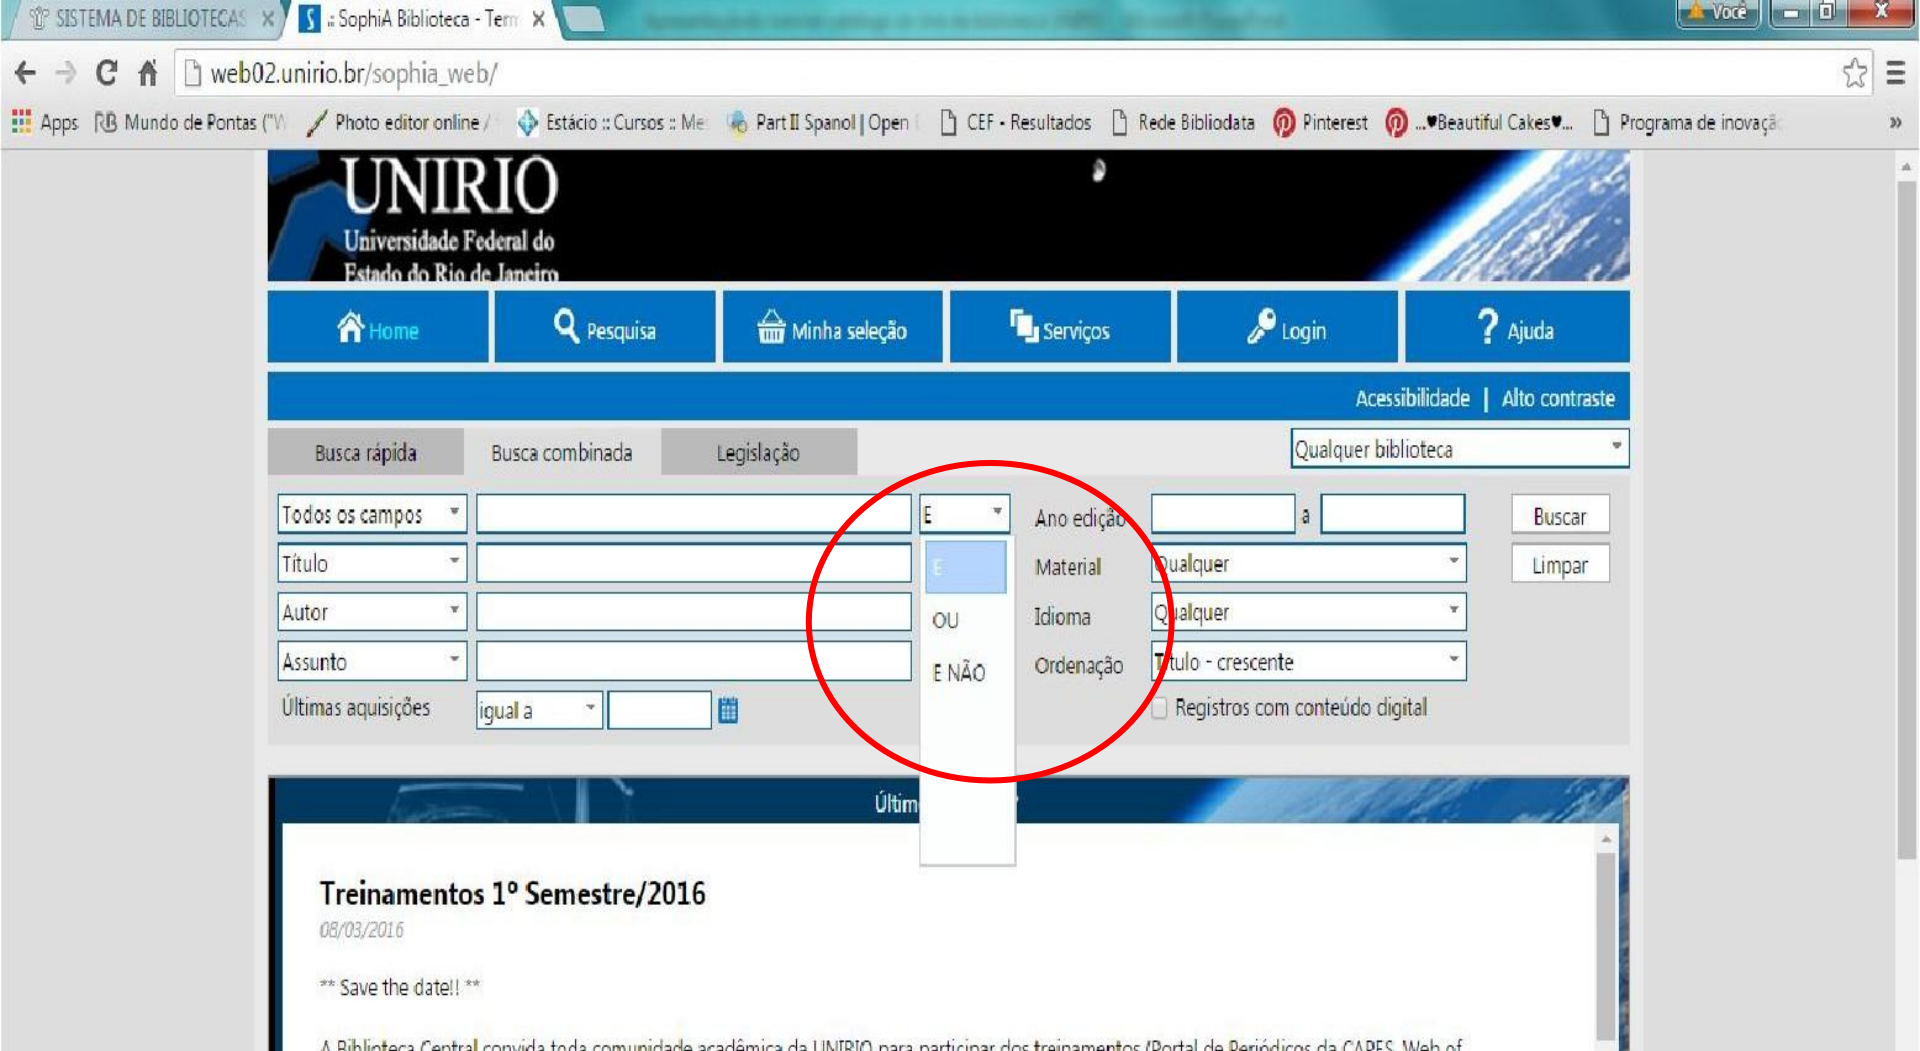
SISTEMA DE BIBLIOTECAS × :: SophiA Biblioteca - Term ×

Você

web02.unirio.br/sophia_web/

Apps Mundo de Pontas ("V Photo editor online / Estácio :: Cursos :: Me Part II Spanol | Open CEF - Resultados Rede Bibliodata Pinterest ...♥Beautiful Cakes♥... Programa de inovaçã »

UNIRIO
Universidade Federal do
Estado do Rio de Janeiro

Home Pesquisa Minha seleção Serviços Login Ajuda

Acessibilidade | Alto contraste

Busca rápida Busca combinada Legislação

Qualquer biblioteca

Todos os campos
E
Ano edição
a
Buscar

Título
E
Material
Qualquer
Limpar

Autor
OU
Idioma
Qualquer

Assunto
E NÃO
Ordenação
Título - crescente

Últimas aquisições igual a
Registros com conteúdo digital

Últim

Treinamentos 1° Semestre/2016
08/03/2016

** Save the date!! **

A Biblioteca Central convida toda comunidade acadêmica da UNIRIO para participar dos treinamentos (Portal de Periódicos da CAPES, Web of